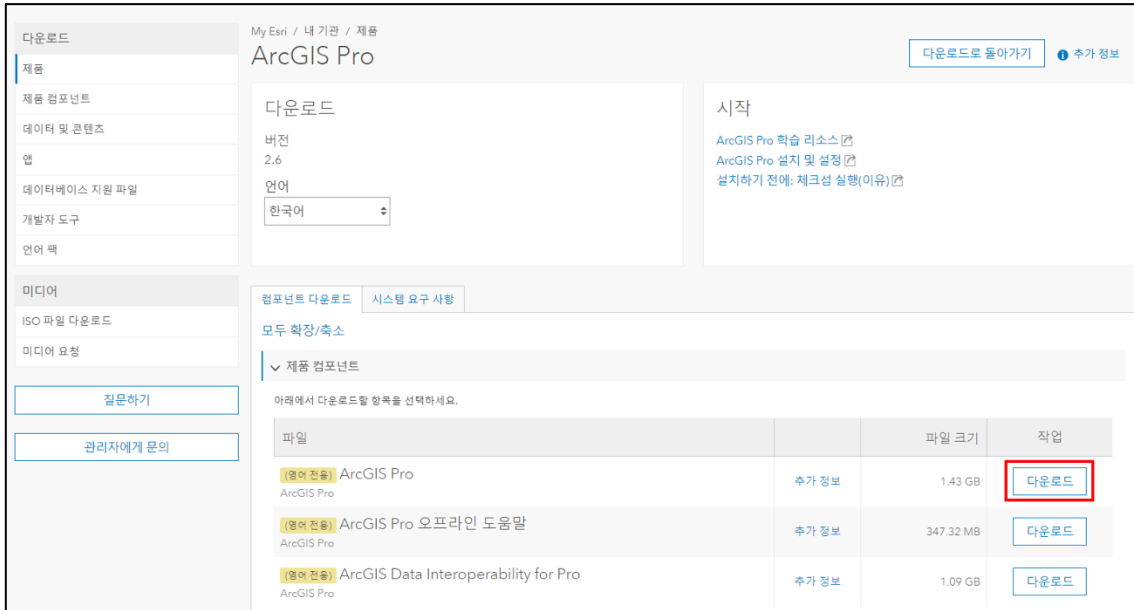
다운로드
제품
제품 컴포넌트
데이터 및 콘텐츠
앱
데이터베이스 지원 파일
개발자 도구
언어 팩

미디어
ISO 파일 다운로드
미디어 요청

질문하기
관리자에게 문의

My Esri / 내 기관 / 제품
ArcGIS Pro

다운로드로 돌아가기
추가 정보

다운로드
버전
2.6
언어
한국어

시작
ArcGIS Pro 학습 리소스
ArcGIS Pro 설치 및 설정
설치하기 전에: 체크섬 실행(이유)

컴포넌트 다운로드
시스템 요구 사항

모두 확장/축소

제품 컴포넌트
아래에서 다운로드할 항목을 선택하세요.

| 파일 | | 파일 크기 | 작업 |
|---|---|---|---|
| (영어 전용) ArcGIS Pro ArcGIS Pro | 추가 정보 | 1.43 GB | 다운로드 |
| (영어 전용) ArcGIS Pro 오프라인 도움말 ArcGIS Pro | 추가 정보 | 347.32 MB | 다운로드 |
| (영어 전용) ArcGIS Data Interoperability for Pro ArcGIS Pro | 추가 정보 | 1.09 GB | 다운로드 |